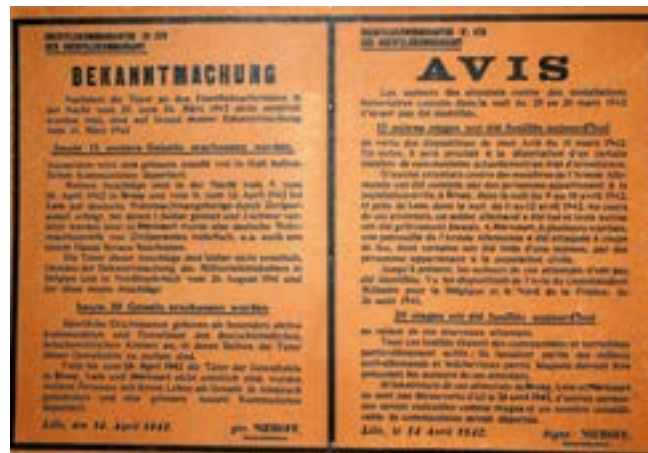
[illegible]
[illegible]

BEKANNTMACHUNG

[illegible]

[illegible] 25 weitere Geiseln erschossen worden.

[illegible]

heute 20 Geiseln erschossen worden.

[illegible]

Lille, den 14. April 1942.

gez. NIEHOFF

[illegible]
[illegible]

AVIS

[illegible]

25 autres otages ont été fusillés aujourd'hui

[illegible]

20 otages ont été fusillés aujourd'hui

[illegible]

Lille, le 14 Avril 1942.

Signé : NIEHOFF